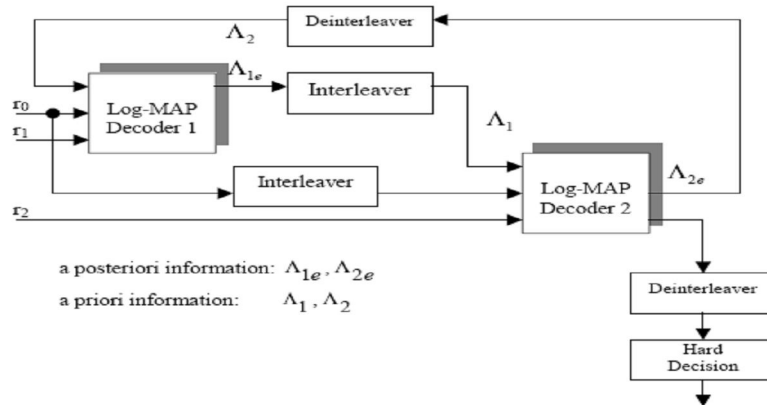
Deinterleaver

$\Lambda_2$

$\Lambda_{1e}$

Interleaver

$r_0$

$r_1$

Log-MAP Decoder 1

$\Lambda_1$

Interleaver

Log-MAP Decoder 2

$\Lambda_{2e}$

$r_2$

a posteriori information: $\Lambda_{1e}, \Lambda_{2e}$

a priori information: $\Lambda_1, \Lambda_2$

Deinterleaver

Hard Decision